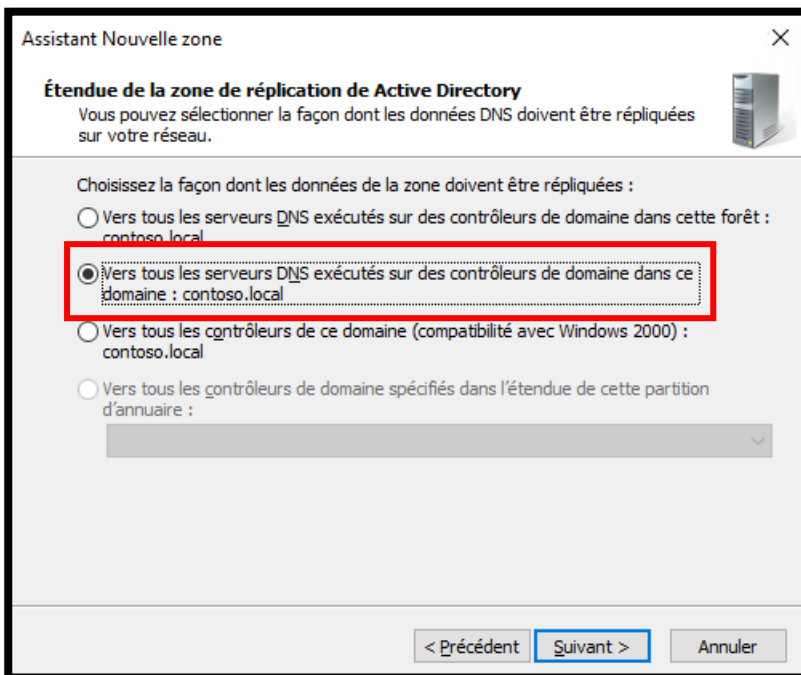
Assistant Nouvelle zone

×

Étendue de la zone de réplication de Active Directory
Vous pouvez sélectionner la façon dont les données DNS doivent être répliquées sur votre réseau.

Choisissez la façon dont les données de la zone doivent être répliquées :

Vers tous les serveurs DNS exécutés sur des contrôleurs de domaine dans cette forêt : contoso.local

Vers tous les serveurs DNS exécutés sur des contrôleurs de domaine dans ce domaine : contoso.local

Vers tous les contrôleurs de ce domaine (compatibilité avec Windows 2000) : contoso.local

Vers tous les contrôleurs de domaine spécifiés dans l'étendue de cette partition d'annuaire :

< Précédent Suivant > Annuler